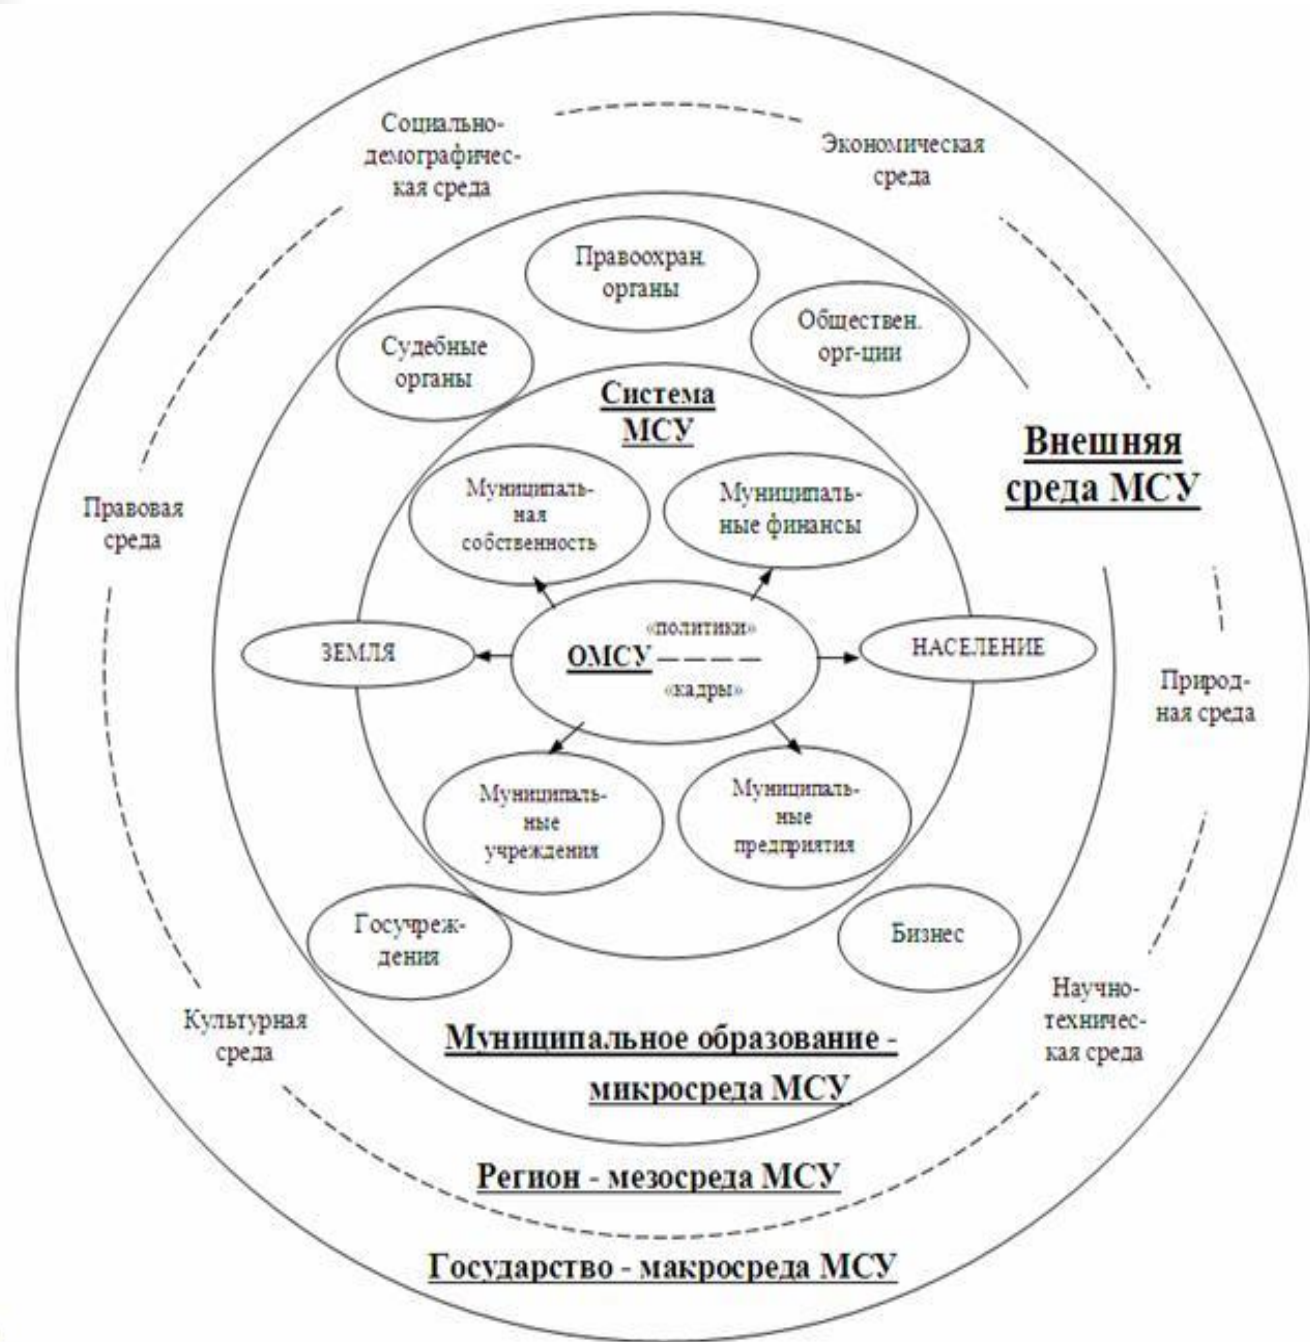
Социально-демографическая среда

Экономическая среда

Правоохран. органы

Судебные органы

Обществен. орг-ции

Система МСУ

Внешняя среда МСУ

Правовая среда

Муниципальная собственность

Муниципальные финансы

ЗЕМЛЯ

«политики»

ОМСУ

«кадры»

НАСЕЛЕНИЕ

Природная среда

Муниципальные учреждения

Муниципальные предприятия

Госучреждения

Бизнес

Культурная среда

Научно-техническая среда

Муниципальное образование - микросреда МСУ

Регион - мезосреда МСУ

Государство - макросреда МСУ